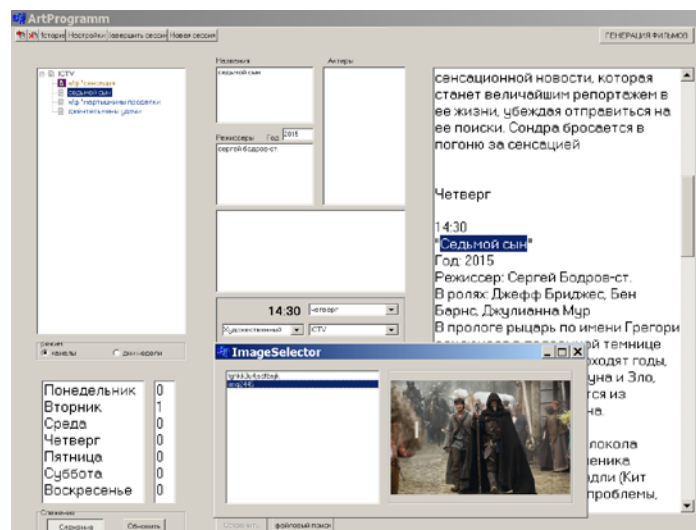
ArtProgramm

История Настройки Завершить сессию Новая сессия

ГЕНЕРАЦИЯ ФИЛЬМОВ

ICTV
х/ф "Сенсация"
Седьмой сын
х/ф "Мертвецки прелестные проделки"
Удивительные удачи

Название
седьмой сын

Актеры

Режиссеры Год 2015
сергей бодров-ст.

сенсационной новости, которая станет величайшим репортажем в ее жизни, убеждая отправиться на ее поиски. Сондра бросается в погоню за сенсацией

Четверг

14:30
"Седьмой сын"
Год: 2015
Режиссер: Сергей Бодров-ст.
В ролях: Джефф Бриджес, Бен Барнс, Джулианна Мур
В прологе рыцарь по имени Грегори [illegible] в подземной темнице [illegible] ходят годы, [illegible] уна и Зло, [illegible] тся из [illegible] на.
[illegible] локола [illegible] еника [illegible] дли (Кит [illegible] проблемы,

14:30 четверг
Художественный ICTV

режим
каналы дни недели

ImageSelector
hjhkkJu4sdfbajk
img|446

| Понедельник | 0 |
|---|---|
| Вторник | 1 |
| Среда | 0 |
| Четверг | 0 |
| Пятница | 0 |
| Суббота | 0 |
| Воскресенье | 0 |

Сохранение
Сохранить Обновить

Сохранить файловый поиск